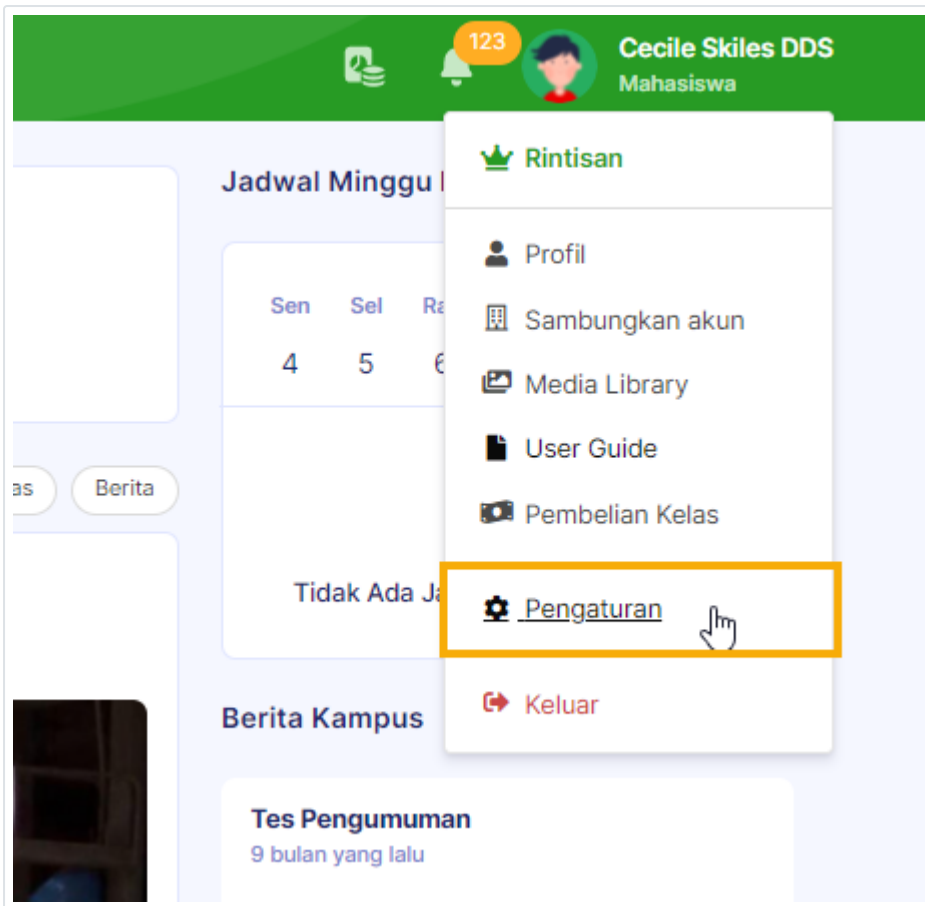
123

Cecile Skiles DDS
Mahasiswa

Rintisan

Profil

Sambungkan akun

Media Library

User Guide

Pembelian Kelas

Pengaturan

Keluar

Jadwal Minggu I

| Sen | Sel | Ra |
|---|---|---|
| 4 | 5 | 6 |

Tidak Ada Ja

as

Berita

Berita Kampus

Tes Pengumuman
9 bulan yang lalu